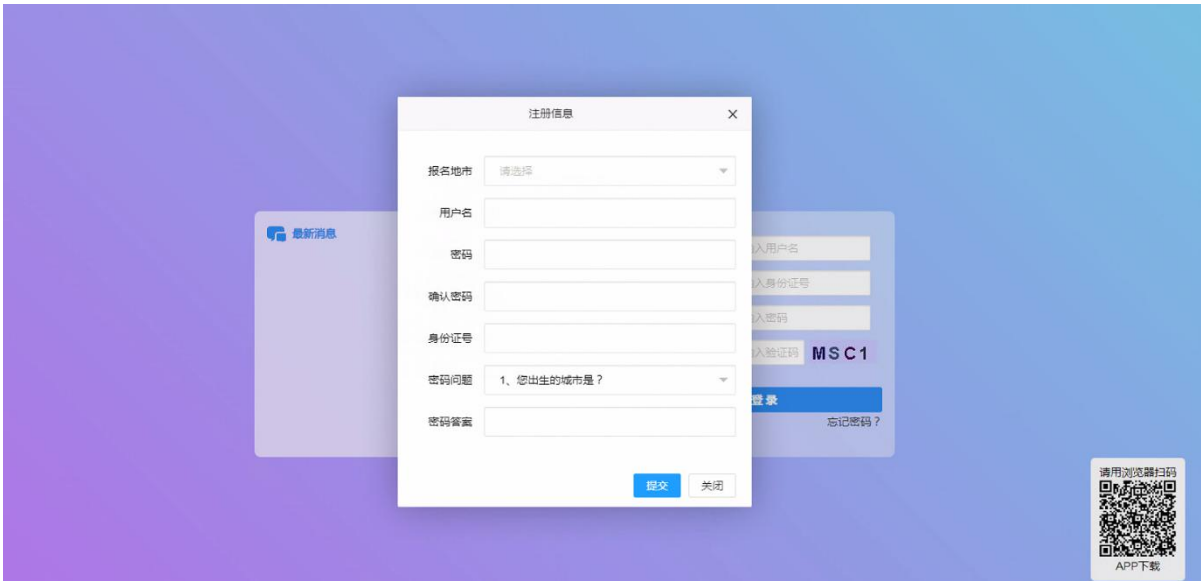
注册信息

×

报名地市 请选择

用户名

密码

确认密码

身份证号

密码问题 1、您出生的城市是？

密码答案

提交 关闭

最新消息

入用户名

入身份证号

入密码

入验证码 MSC1

登录

忘记密码？

请用浏览器扫码

APP下载